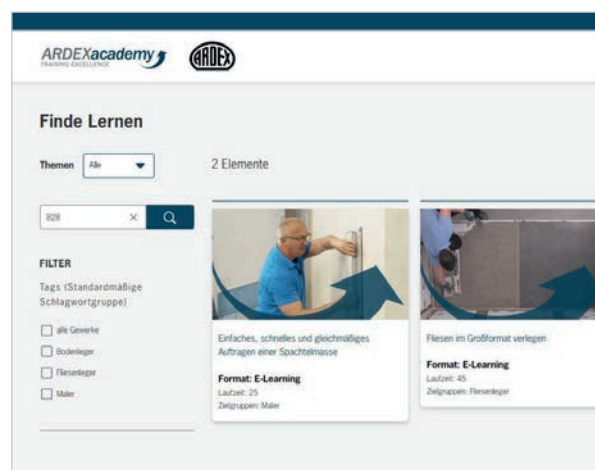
ARDEXacademy
TRAINING EXCELLENCE

ARDEX

Finde Lernen

Themen Alle

2 Elemente

828

FILTER

Tags (Standardmäßige Schlagwortgruppe)

alle Gewerke

Bodenleger

Fliesenleger

Maler

Einfaches, schnelles und gleichmäßiges Auftragen einer Spachtelmasse

Format: E-Learning
Laufzeit: 25
Zielgruppen: Maler

Fliesen im Großformat verlegen

Format: E-Learning
Laufzeit: 45
Zielgruppen: Fliesenleger